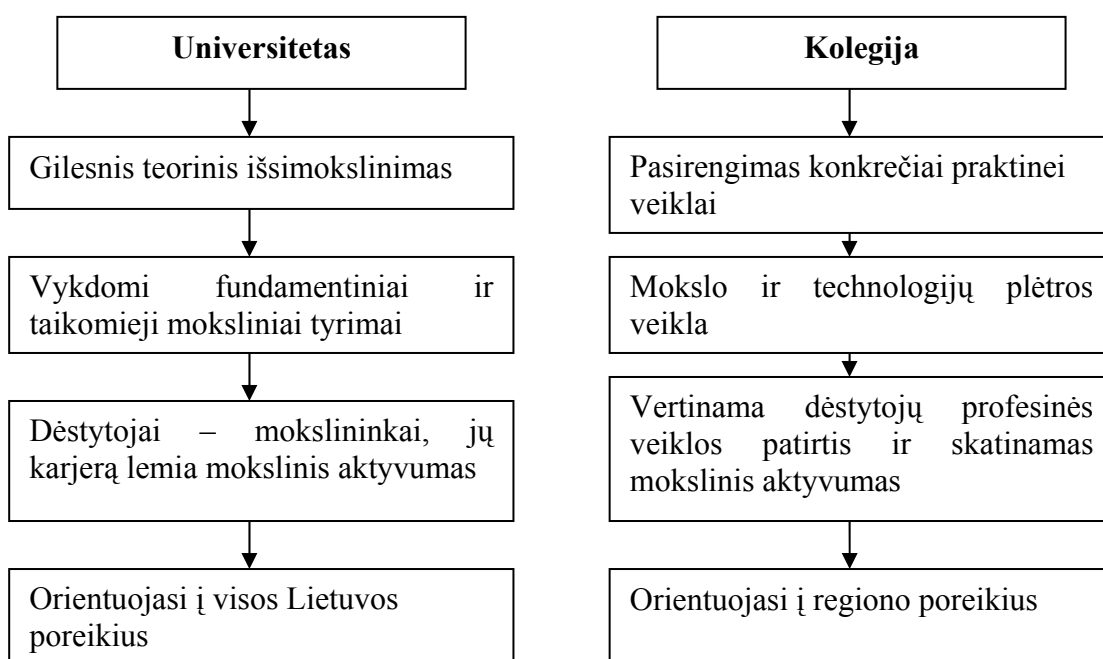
Universitetas

Gilesnis teorinis išsimokslinimas

Vykdomi fundamentiniai ir taikomieji moksliniai tyrimai

Dėstytojai – mokslininkai, jų karjerą lemia mokslinis aktyvumas

Orientuojasi į visos Lietuvos poreikius

Kolegija

Pasirengimas konkrečiai praktinei veiklai

Mokslo ir technologijų plėtros veikla

Vertinama dėstytojų profesinės veiklos patirtis ir skatinamas mokslinis aktyvumas

Orientuojasi į regiono poreikius